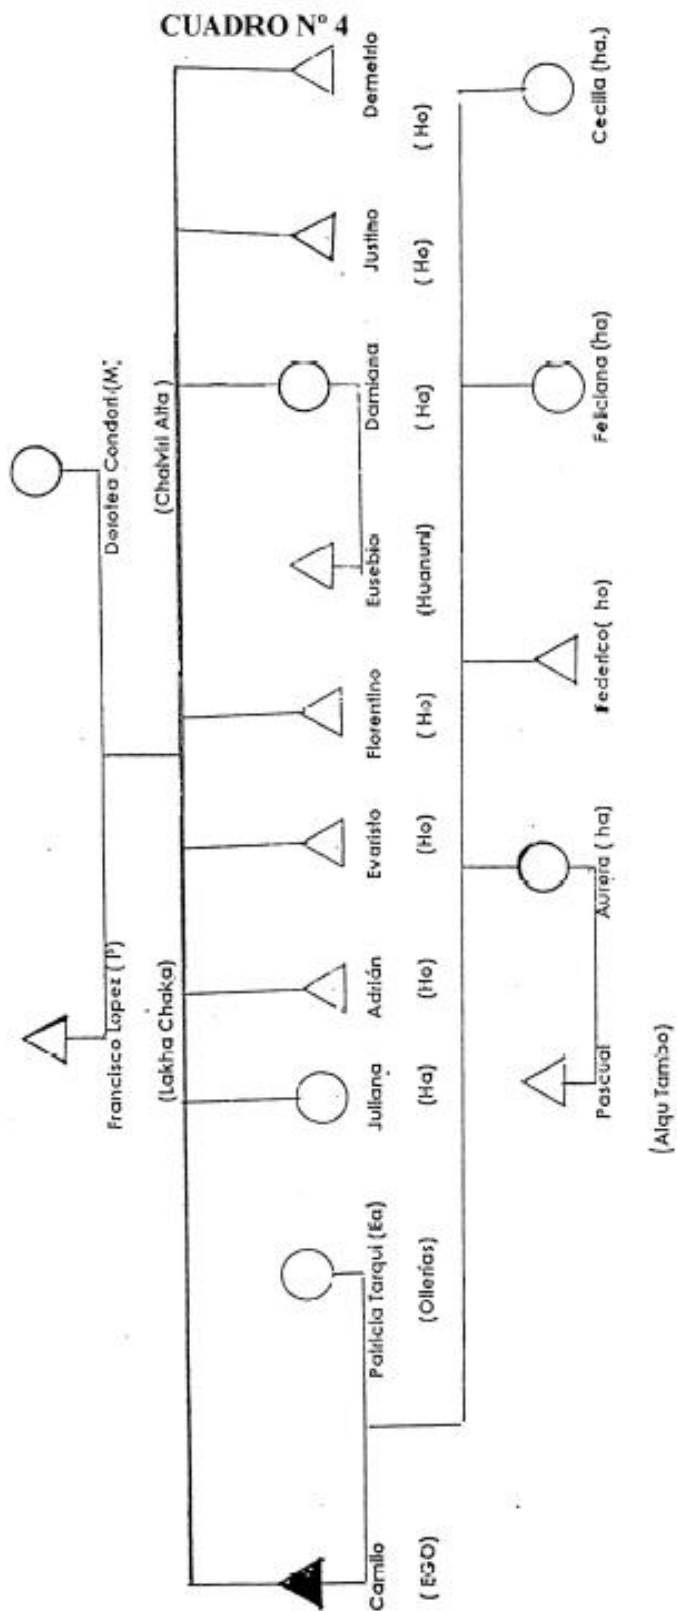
CUADRO Nº 4

Francisco Lopez ( P )
(Lakha Chaka)
Dorotea Condori (M)
(Chalviri Alta )

Camilo
( EGO)
Patricia Tarqui (Ea)
(Ollerías)
Juliana
(Ha)
Adrián
(Ho)
Evaristo
(Ho)
Florentino
( Ho)
Eusebio
(Huanuni)
Damiana
( Ha)
Justino
( Ho)
Demetrio
( Ho)

Pascual
(Alqu Tambo)
Aurera ( ha)
Federico( ho)
Feliciana (ha)
Cecilia (ha.)